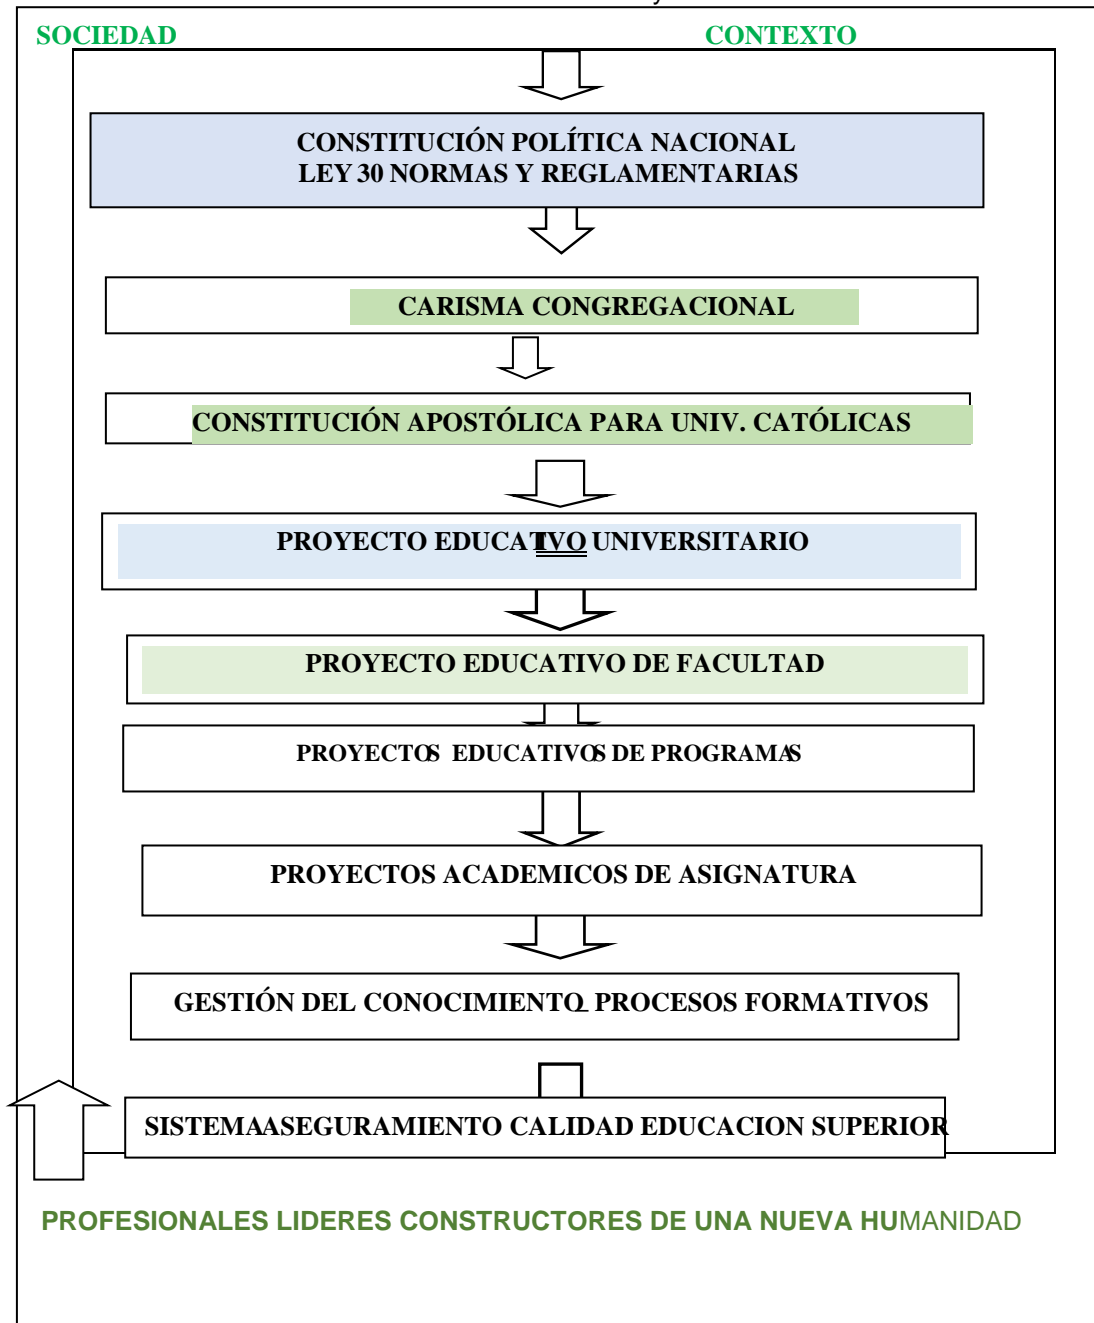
SOCIEDAD CONTEXTO

CONSTITUCIÓN POLÍTICA NACIONAL
LEY 30 NORMAS Y REGLAMENTARIAS

CARISMA CONGREGACIONAL

CONSTITUCIÓN APOSTÓLICA PARA UNIV. CATÓLICAS

PROYECTO EDUCATIVO UNIVERSITARIO

PROYECTO EDUCATIVO DE FACULTAD

PROYECTOS EDUCATIVOS DE PROGRAMAS

PROYECTOS ACADEMICOS DE ASIGNATURA

GESTIÓN DEL CONOCIMIENTO. PROCESOS FORMATIVOS

SISTEMAASEGURAMIENTO CALIDAD EDUCACION SUPERIOR

PROFESIONALES LIDERES CONSTRUCTORES DE UNA NUEVA HUMANIDAD